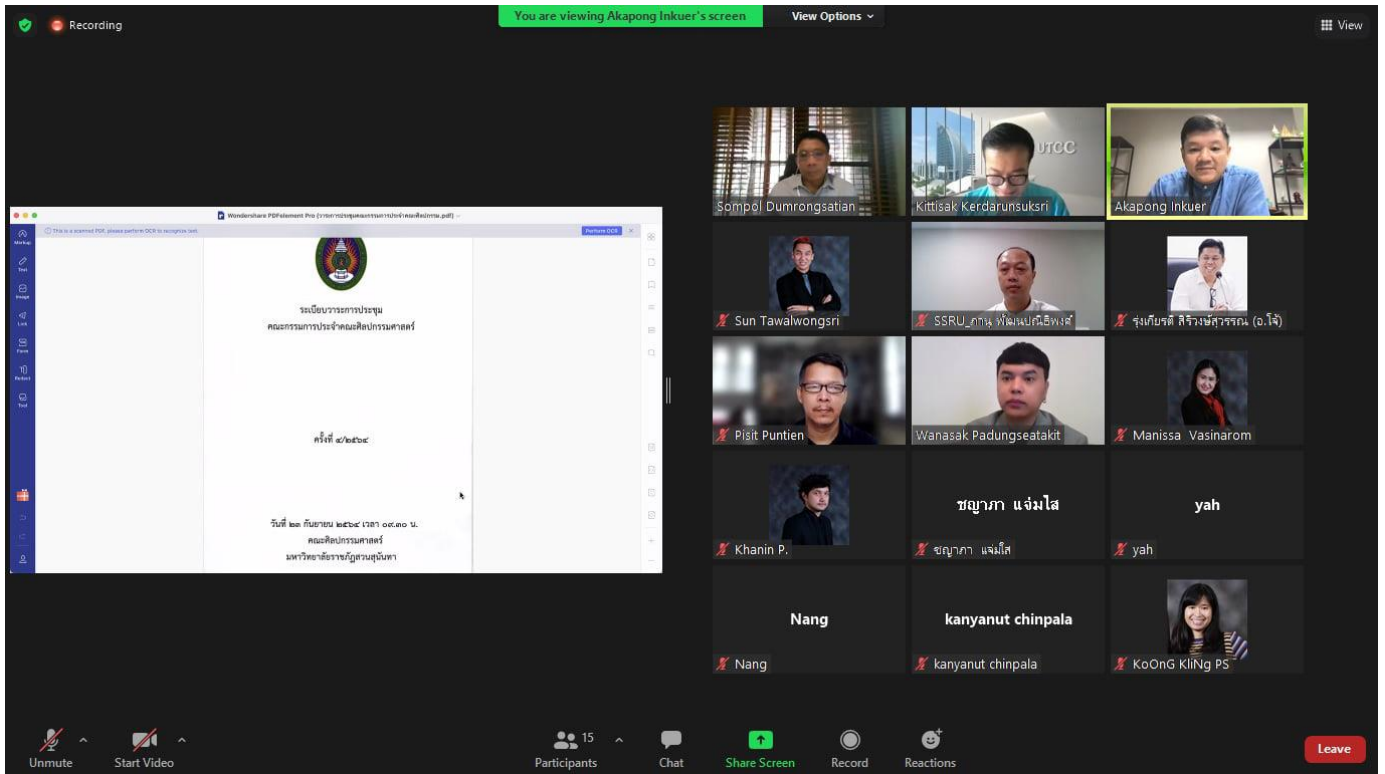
Recording
You are viewing Akapong Inkuer's screen
View Options
View

Wondershare PDFelement Pro ([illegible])
This is a scanned PDF, please perform OCR to recognize text.
Perform OCR

ระเบียบวาระการประชุม
คณะกรรมการประจำคณะศิลปกรรมศาสตร์

ครั้งที่ ๔/๒๕๖๔

วันที่ ๒๓ กันยายน ๒๕๖๔ เวลา ๐๙.๓๐ น.
คณะศิลปกรรมศาสตร์
มหาวิทยาลัยราชภัฏสวนสุนันทา

Sompol Dumrongsatian
Kittisak Kerdarunsuksri
Akapong Inkuer
Sun Tawalwongsri
SSRU_ภานุ พัฒนปณิธิพงศ์
รุ่งเกียรติ ศิริวงษ์สุวรรณ (อ.โจ้)
Pisit Puntien
Wanasak Padungseatakit
Manissa Vasinarom
Khanin P.
ชญาภา แจ่มใส
ชญาภา แจ่มใส
yah
yah
Nang
Nang
kanyanut chinpala
kanyanut chinpala
KoOnG KliNg PS

Unmute
Start Video
15
Participants
Chat
Share Screen
Record
Reactions
Leave